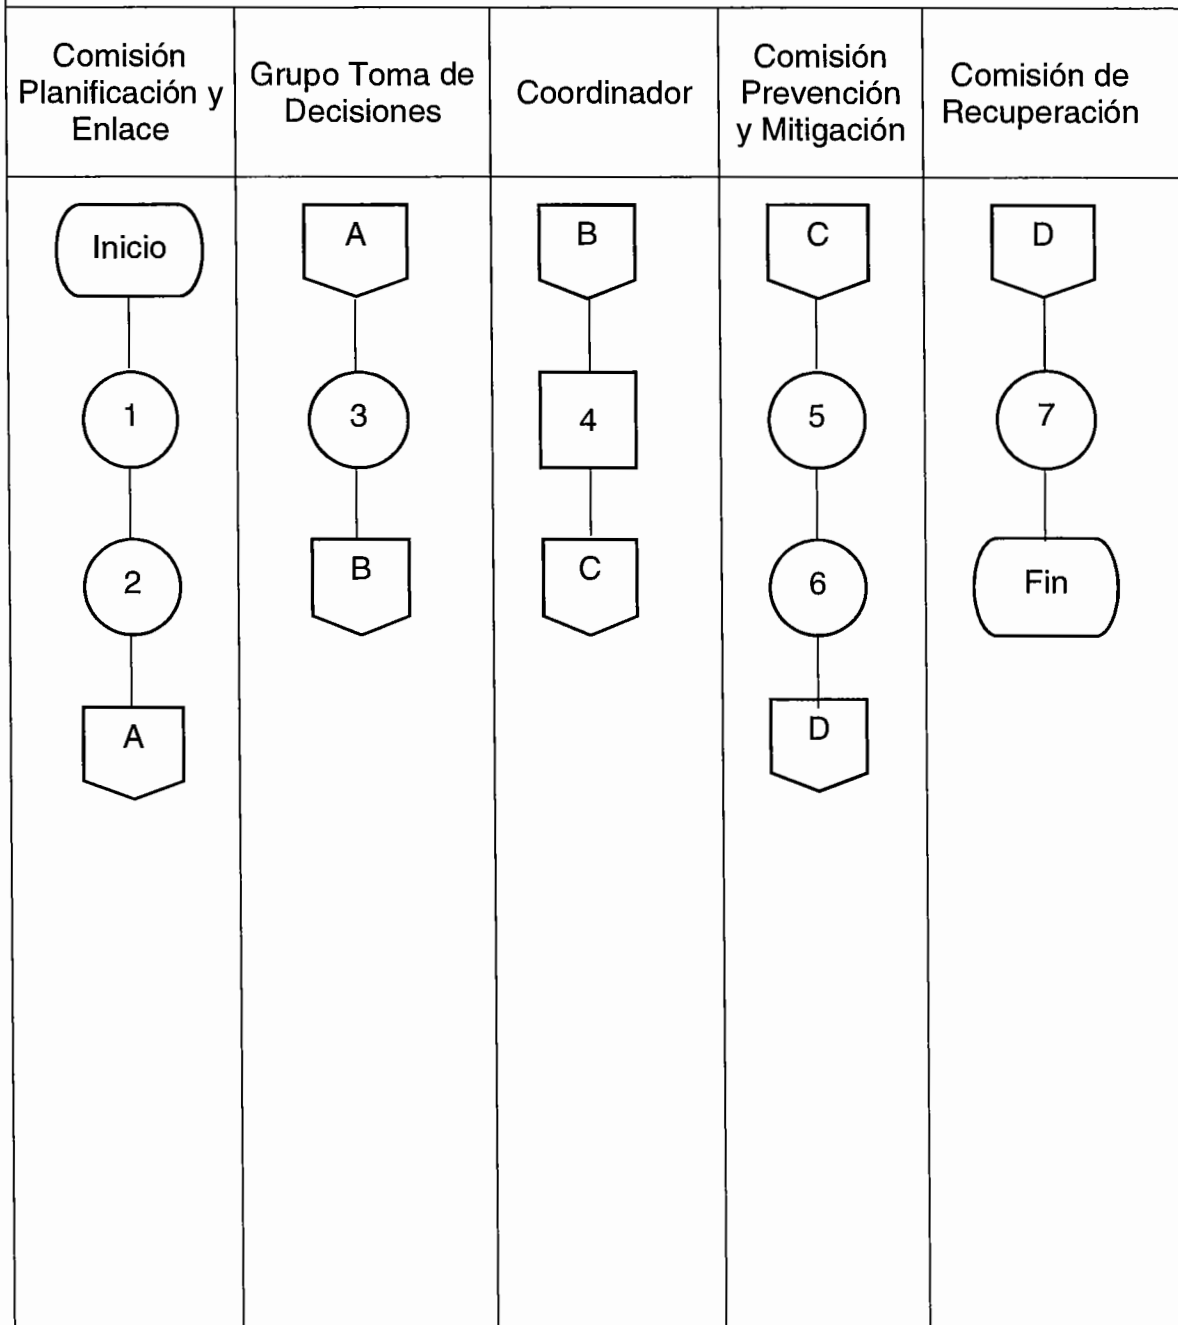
| Comisión Planificación y Enlace | Grupo Toma de Decisiones | Coordinador | Comisión Prevención y Mitigación | Comisión de Recuperación |
|---|---|---|---|---|
| Inicio | A | B | C | D |
| 1 | 3 | 4 | 5 | 7 |
| 2 | B | C | 6 | Fin |
| A | | | D | |